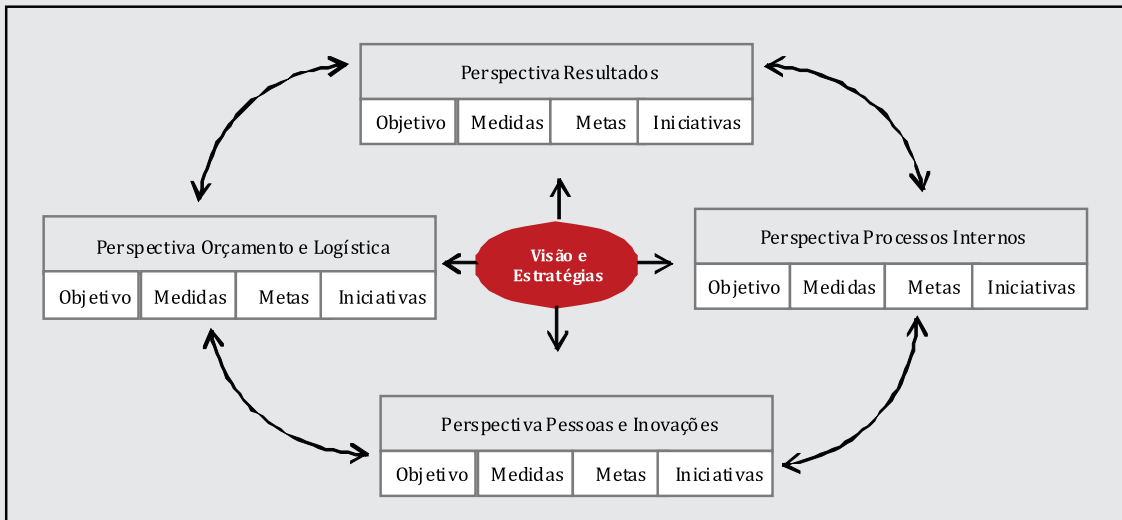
Perspectiva Resultados

| Objetivo | Medidas | Metas | Iniciativas |
|---|---|---|---|

Perspectiva Orçamento e Logística

| Objetivo | Medidas | Metas | Iniciativas |
|---|---|---|---|

Visão e Estratégias

Perspectiva Processos Internos

| Objetivo | Medidas | Metas | Iniciativas |
|---|---|---|---|

Perspectiva Pessoas e Inovações

| Objetivo | Medidas | Metas | Iniciativas |
|---|---|---|---|